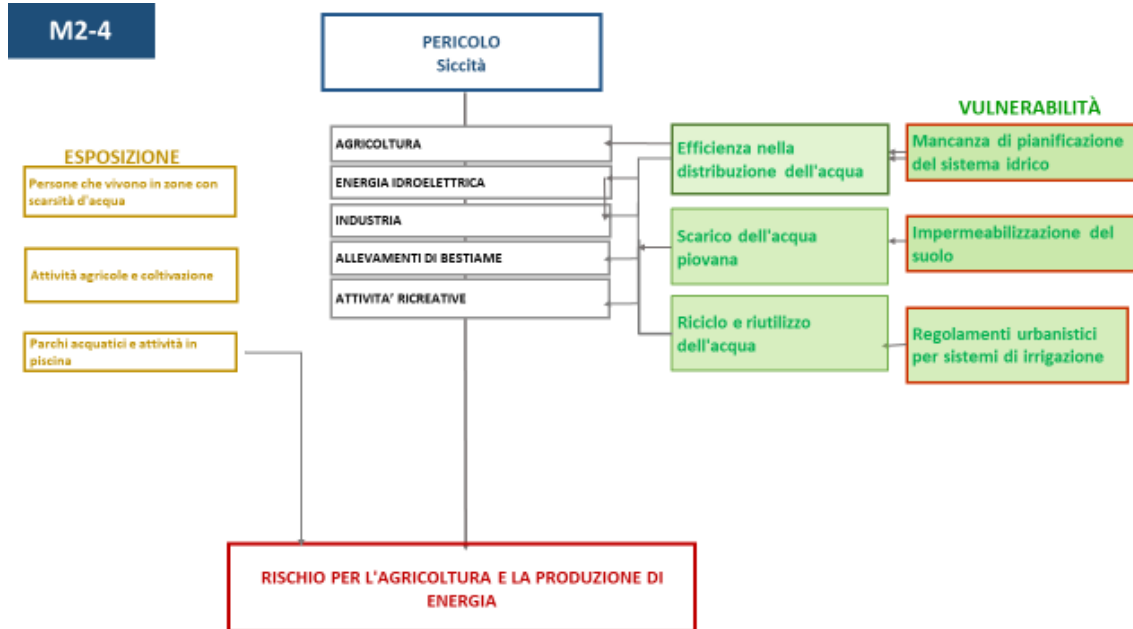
M2-4

PERICOLO
Siccità

ESPOSIZIONE

Persone che vivono in zone con scarsità d'acqua

Attività agricole e coltivazione

Parchi acquatici e attività in piscina

AGRICOLTURA

ENERGIA IDROELETTRICA

INDUSTRIA

ALLEVAMENTI DI BESTIAME

ATTIVITA' RICREATIVE

VULNERABILITÀ

Efficienza nella distribuzione dell'acqua

Scarico dell'acqua piovana

Riciclo e riutilizzo dell'acqua

Mancanza di pianificazione del sistema idrico

Impermeabilizzazione del suolo

Regolamenti urbanistici per sistemi di irrigazione

RISCHIO PER L'AGRICOLTURA E LA PRODUZIONE DI ENERGIA